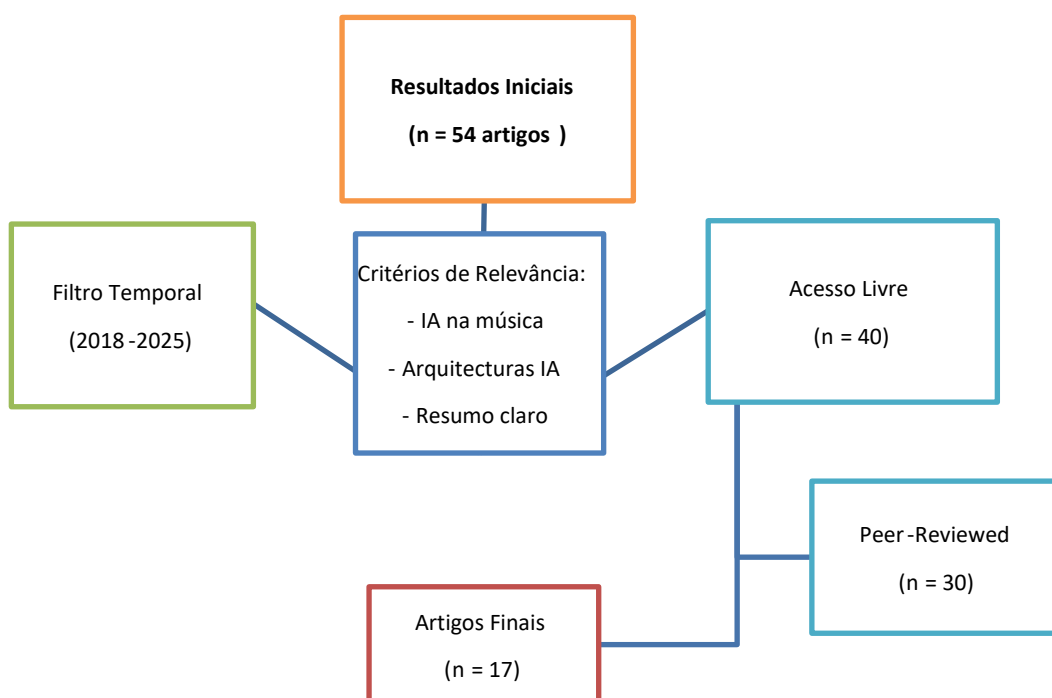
**Resultados Iniciais**

**(n = 54 artigos )**

Filtro Temporal

(2018 -2025)

Critérios de Relevância:

- IA na música

- Arquitecturas IA

- Resumo claro

Acesso Livre

(n = 40)

Peer-Reviewed

(n = 30)

Artigos Finais

(n = 17)